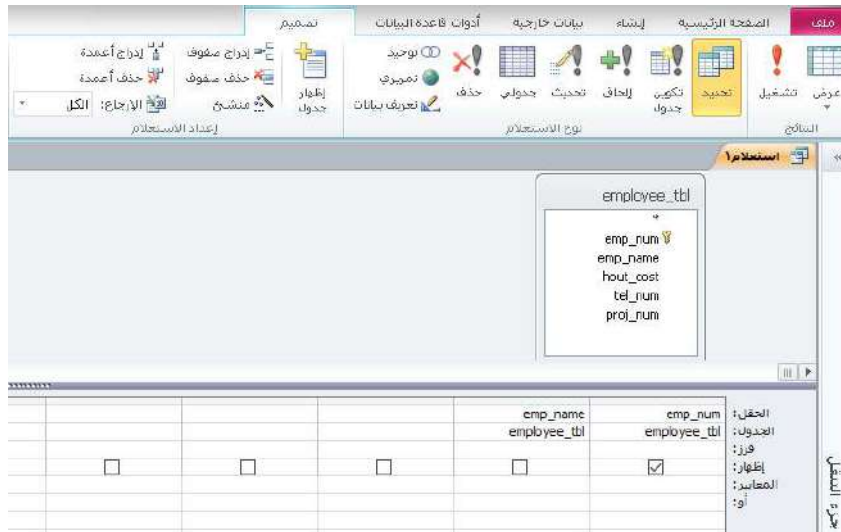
ملف الصفحة الرئيسية إنشاء بيانات خارجية أدوات قاعدة البيانات تصميم

عرض تشغيل تحديد تكوين جدول إلحاق تحديث جدولي حذف توحيد تمريري تعريف بيانات إظهار جدول إدراج صفوف حذف صفوف منشئ إدراج أعمدة حذف أعمدة الإرجاع: الكل

النتائج نوع الاستعلام إعداد الاستعلام

استعلام١

employee_tbl
*
emp_num
emp_name
hout_cost
tel_num
proj_num

| | | | | | |
|---|---|---|---|---|---|
| الحقل: | emp_num | emp_name | | | |
| الجدول: | employee_tbl | employee_tbl | | | |
| فرز: | | | | | |
| إظهار: | ☑ | ☐ | ☐ | ☐ | ☐ |
| المعايير: | | | | | |
| أو: | | | | | |